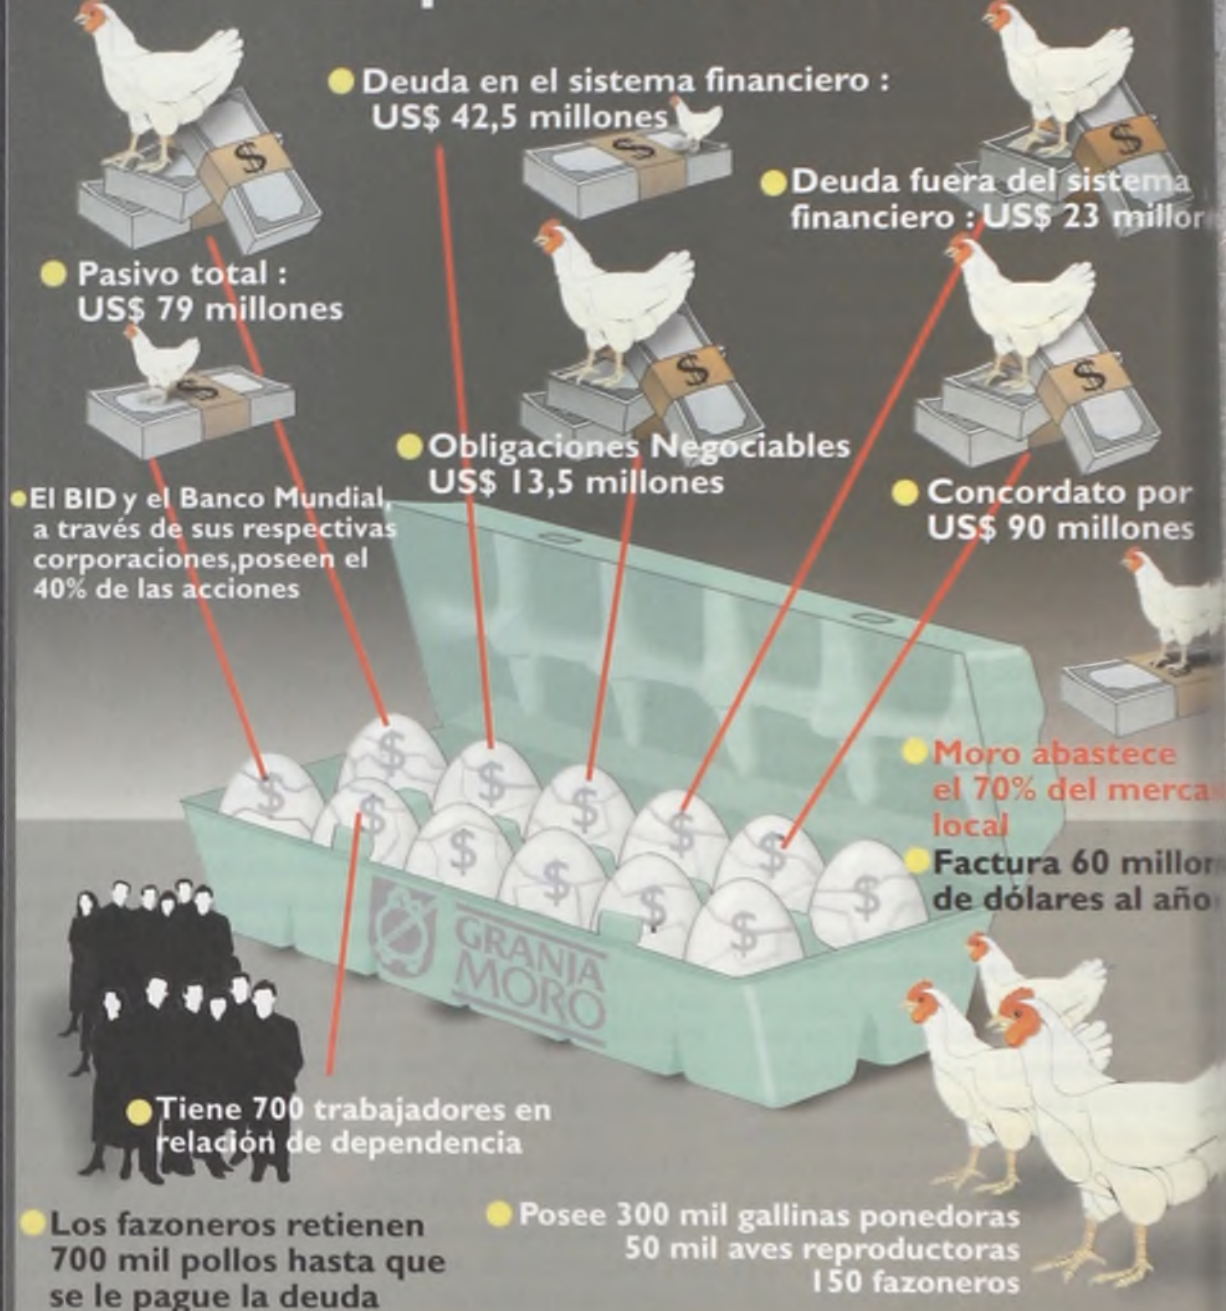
Deuda en el sistema financiero : US$ 42,5 millones

Deuda fuera del sistema financiero : US$ 23 millo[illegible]

Pasivo total : US$ 79 millones

Obligaciones Negociables US$ 13,5 millones

El BID y el Banco Mundial, a través de sus respectivas corporaciones,poseen el 40% de las acciones

Concordato por US$ 90 millones

Moro abastece el 70% del merca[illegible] local

Factura 60 millo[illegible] de dólares al año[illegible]

GRANJA MORO

Tiene 700 trabajadores en relación de dependencia

Los fazoneros retienen 700 mil pollos hasta que se le pague la deuda

Posee 300 mil gallinas ponedoras 50 mil aves reproductoras 150 fazoneros